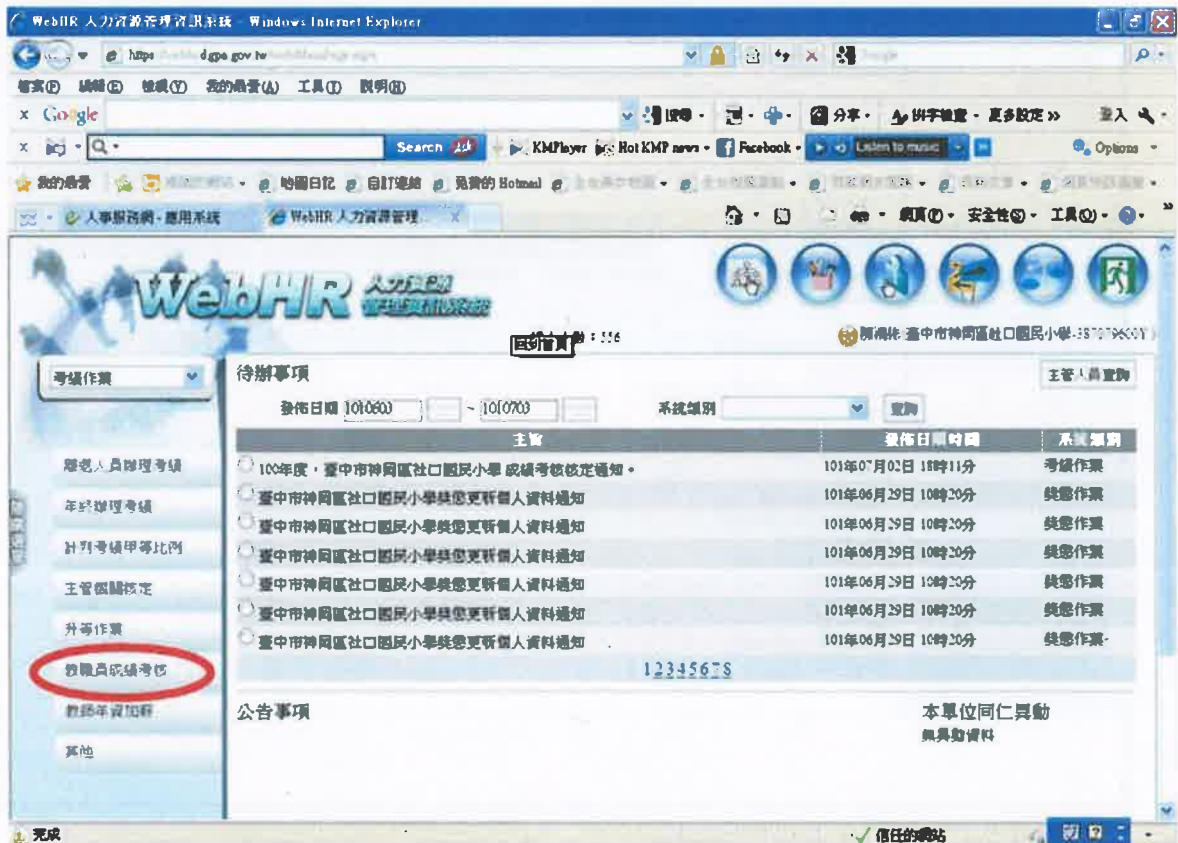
WebHR 人力資源管理資訊系統 - Windows Internet Explorer

https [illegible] dgpa.gov.tw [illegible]

檔案(F) 編輯(E) 檢視(V) 我的最愛(A) 工具(T) 說明(H)

Google

搜尋 · 分享 · 拼字檢查 · 更多設定 » 登入

Search

KMPlayer Hot KMP news · Facebook · Listen to music

Options

我的最愛 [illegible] 時間日記 自訂連結 免費的 Hotmail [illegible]

人事服務網 - 應用系統 WebHR 人力資源管理...

網頁(P) · 安全性(S) · 工具(O) ·

WebHR 人力資源管理資訊系統

回到首頁

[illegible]：556

歡迎您 臺中市神岡區社口國民小學-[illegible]

考績作業

待辦事項

主管人員查詢

發佈日期 1010603 ~ 1010703 系統類別 查詢

| 主旨 | 發佈日期時間 | 系統類別 |
|---|---|---|
| 100年度，臺中市神岡區社口國民小學 成績考核核定通知。 | 101年07月02日 18時11分 | 考績作業 |
| 臺中市神岡區社口國民小學獎懲更新個人資料通知 | 101年06月29日 10時20分 | 獎懲作業 |
| 臺中市神岡區社口國民小學獎懲更新個人資料通知 | 101年06月29日 10時20分 | 獎懲作業 |
| 臺中市神岡區社口國民小學獎懲更新個人資料通知 | 101年06月29日 10時20分 | 獎懲作業 |
| 臺中市神岡區社口國民小學獎懲更新個人資料通知 | 101年06月29日 10時20分 | 獎懲作業 |
| 臺中市神岡區社口國民小學獎懲更新個人資料通知 | 101年06月29日 10時20分 | 獎懲作業 |
| 臺中市神岡區社口國民小學獎懲更新個人資料通知 | 101年06月29日 10時20分 | 獎懲作業 |

12345678

離退人員辦理考績

年終辦理考績

計列考績甲等比例

主管機關核定

升等作業

教職員成績考核

教師年資加薪

其他

公告事項

本單位同仁異動

無異動資料

完成

信任的網站